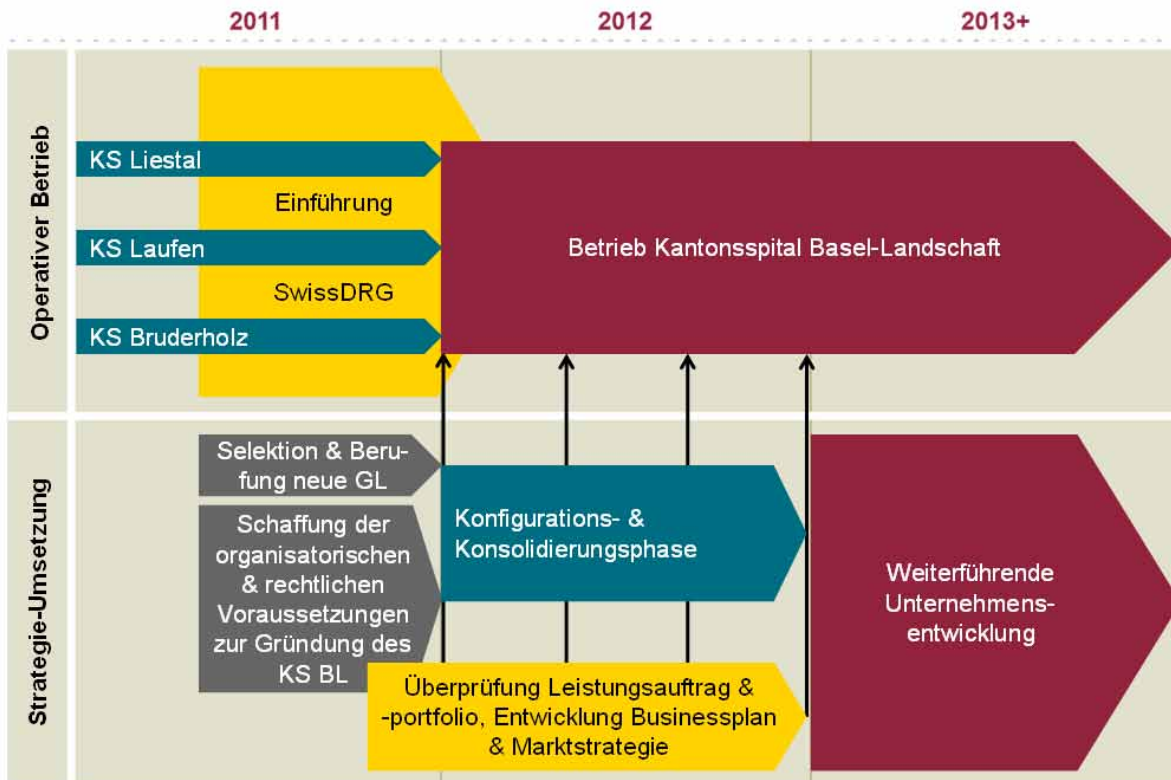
2011

2012

2013+

Operativer Betrieb

KS Liestal

Einführung

KS Laufen

SwissDRG

KS Bruderholz

Betrieb Kantonsspital Basel-Landschaft

Strategie-Umsetzung

Selektion & Berufung neue GL

Schaffung der organisatorischen & rechtlichen Voraussetzungen zur Gründung des KS BL

Konfigurations- & Konsolidierungsphase

Weiterführende Unternehmensentwicklung

Überprüfung Leistungsauftrag & -portfolio, Entwicklung Businessplan & Marktstrategie